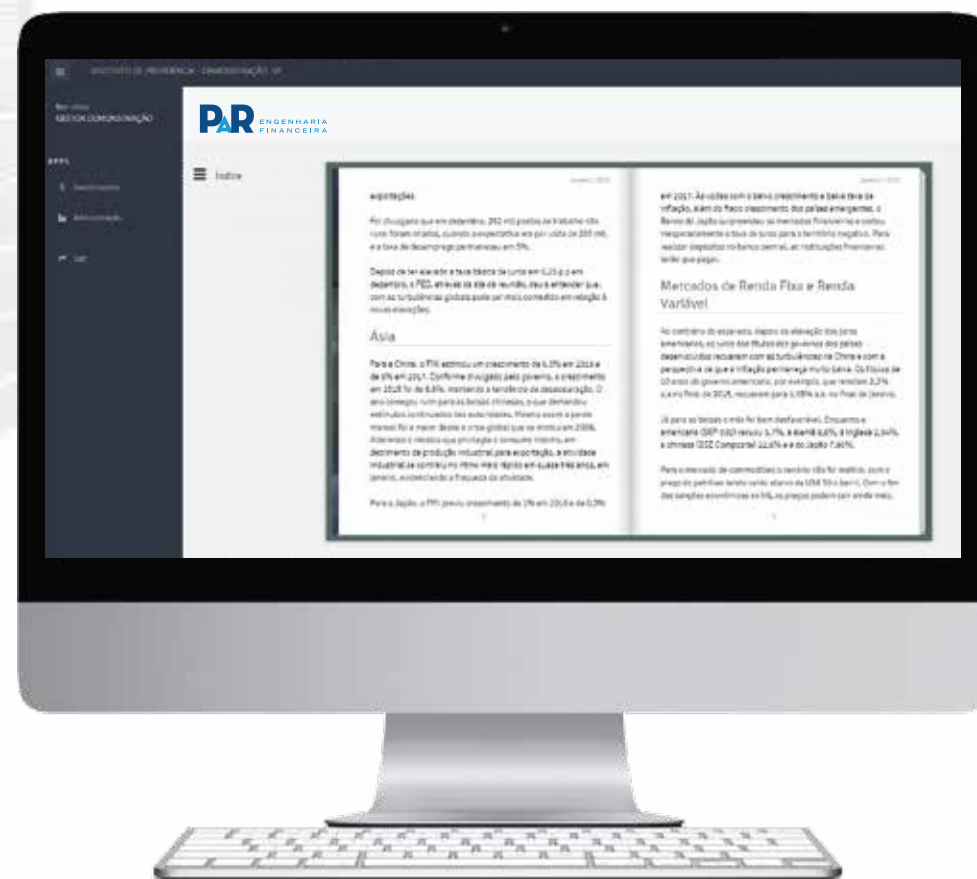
INSTITUTO DE PREVIDÊNCIA - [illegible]

Bem-vindo
GESTOR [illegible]

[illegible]

PAR ENGENHARIA FINANCEIRA

Índice

exportações.

Foi divulgado que em dezembro, 292 mil postos de trabalho não rurais foram criados, quando a expectativa era por volta de 200 mil, e a taxa de desemprego permaneceu em 5%.

Depois de ter elevado a taxa básica de juros em 0,25 p.p em dezembro, o FED, através da ata da reunião, deu a entender que, com as turbulências globais pode ser mais comedido em relação à novas elevações.

Ásia

Para a China, o FMI estimou um crescimento de 6,3% em 2016 e de 6% em 2017. Conforme divulgado pelo governo, o crescimento em 2015 foi de 6,9%, mantendo a tendência de desaceleração. O ano começou ruim para as bolsas chinesas, o que demandou estímulos continuados das autoridades. Mesmo assim a perda maior foi a maior desde a crise global que se iniciou em 2008. Adicionais o medida que privilegie o consumo interno, em detrimento da produção industrial para exportação, a atividade industrial se contraiu no ritmo mais rápido em quase três anos, em janeiro, evidenciando a fraqueza da atividade.

Para o Japão, o FMI previu crescimento de 1% em 2016 e de 0,3%

em 2017. As várias com o baixo crescimento e baixa taxa de inflação, além do fraco crescimento dos países emergentes, o Banco do Japão surpreendeu os mercados financeiros e cortou inesperadamente a taxa de juros para o território negativo. Para realizar depósitos no banco central, as instituições financeiras terão que pagar.

Mercados de Renda Fixa e Renda Variável

Ao contrário do esperado, depois da elevação dos juros americanos, os juros dos títulos dos governos dos países desenvolvidos recuaram com as turbulências na China e com a perspectiva de que a inflação permanece muito baixa. Os títulos de 10 anos do governo americano, por exemplo, que rendiam 2,27% a.a no final de 2015, recuaram para 1,98% a.a. no final de janeiro.

Já para as bolsas o mês foi bem desfavorável. Enquanto a americana (S&P 500) recuou 5,1%, a alemã 8,8%, a inglesa 2,54%, a chinesa (SSE Composite) 22,6% e a do Japão 7,96%.

Para o mercado de commodities o cenário não foi melhor, com o preço do petróleo tendo caído abaixo de US$ 30 o barril. Com o fim das sanções econômicas ao Irã, os preços podem cair ainda mais.